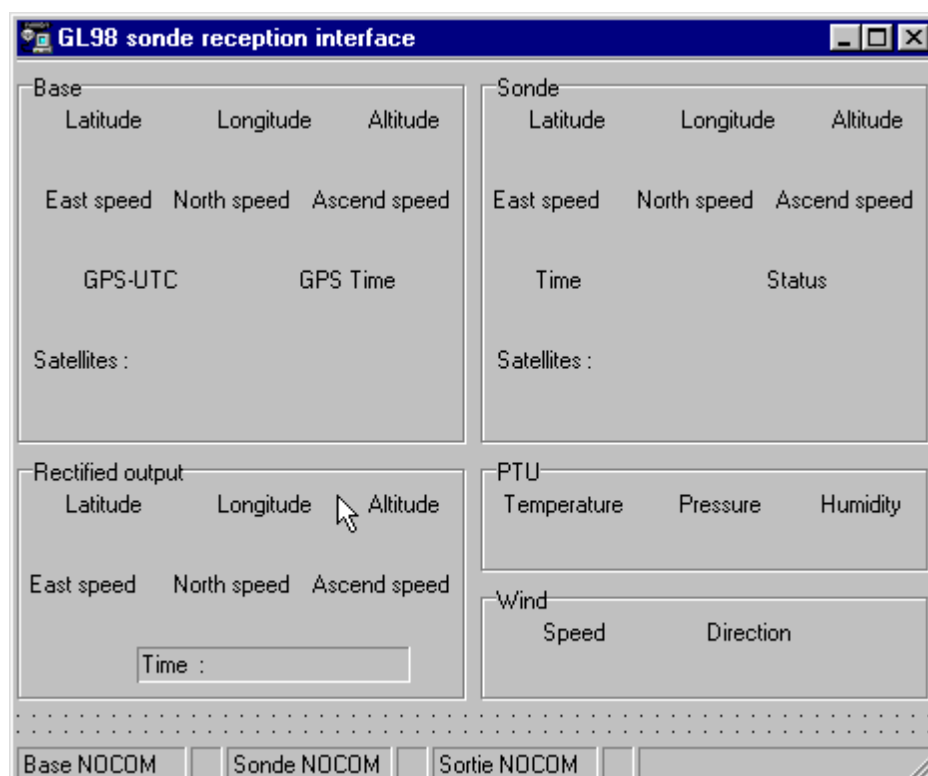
GL98 sonde reception interface

Base
Latitude Longitude Altitude
East speed North speed Ascend speed
GPS-UTC GPS Time
Satellites :

Sonde
Latitude Longitude Altitude
East speed North speed Ascend speed
Time Status
Satellites :

Rectified output
Latitude Longitude Altitude
East speed North speed Ascend speed
Time :

PTU
Temperature Pressure Humidity

Wind
Speed Direction

Base NOCOM | Sonde NOCOM | Sortie NOCOM